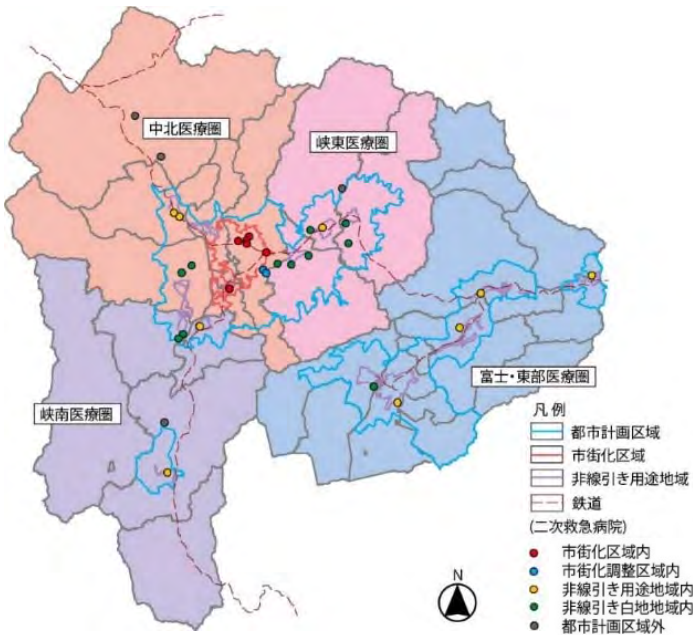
中北医療圏

峡東医療圏

富士・東部医療圏

峡南医療圏

凡例
都市計画区域
市街化区域
非線引き用途地域
鉄道
(二次救急病院)
市街化区域内
市街化調整区域内
非線引き用途地域内
非線引き白地地域内
都市計画区域外

N